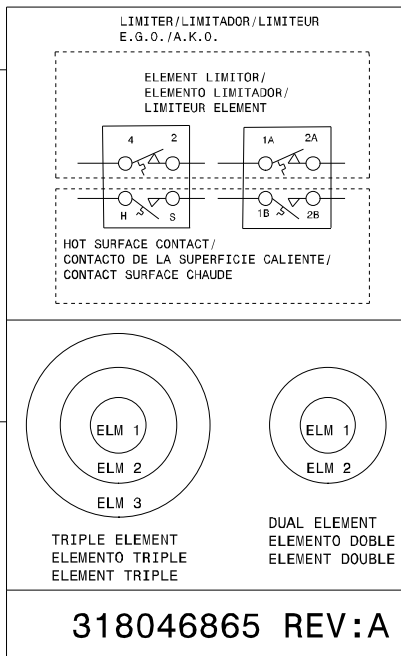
LIMITER/LIMITADOR/LIMITEUR
E.G.O./A.K.O.

ELEMENT LIMITOR/
ELEMENTO LIMITADOR/
LIMITEUR ELEMENT

4
2
1A
2A
H
S
1B
2B

HOT SURFACE CONTACT/
CONTACTO DE LA SUPERFICIE CALIENTE/
CONTACT SURFACE CHAUDE

ELM 1
ELM 2
ELM 3

TRIPLE ELEMENT
ELEMENTO TRIPLE
ELEMENT TRIPLE

ELM 1
ELM 2

DUAL ELEMENT
ELEMENTO DOBLE
ELEMENT DOUBLE

318046865 REV:A